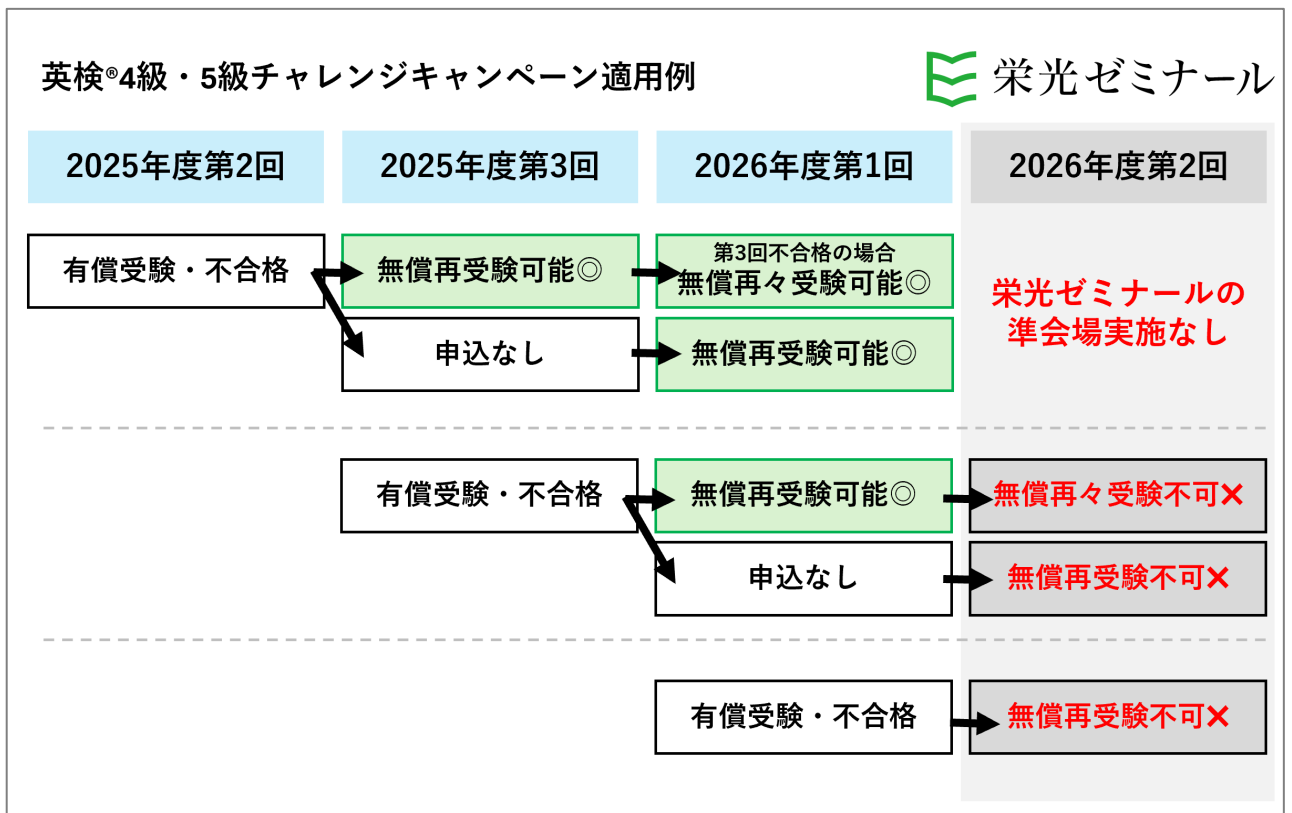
英検®4級・5級チャレンジキャンペーン適用例

栄光ゼミナール

| 2025年度第2回 | 2025年度第3回 | 2026年度第1回 | 2026年度第2回 |
|---|---|---|---|
| 有償受験・不合格 | 無償再受験可能◎ | 第3回不合格の場合 無償再々受験可能◎ | 栄光ゼミナールの準会場実施なし |
| | 申込なし | 無償再受験可能◎ | |
| | 有償受験・不合格 | 無償再受験可能◎ | 無償再々受験不可✕ |
| | | 申込なし | 無償再受験不可✕ |
| | | 有償受験・不合格 | 無償再受験不可✕ |